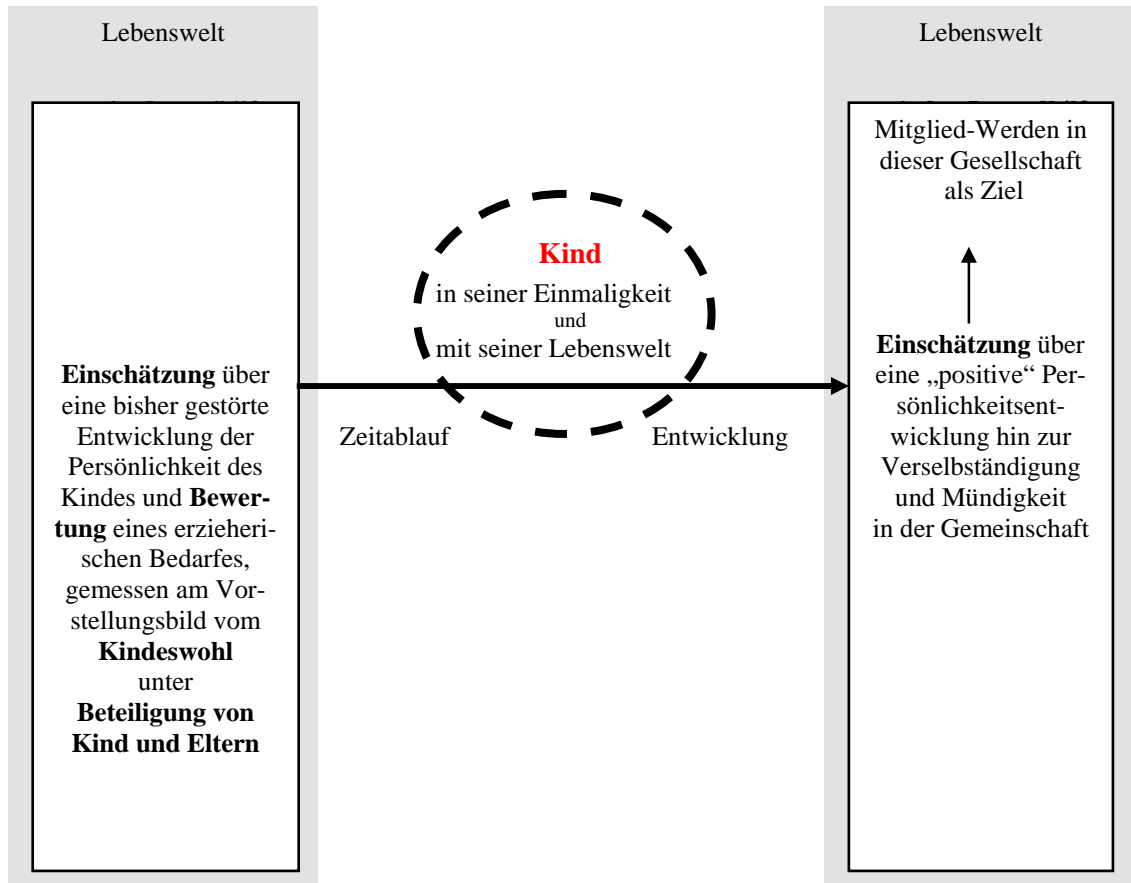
Lebenswelt

Einschätzung über eine bisher gestörte Entwicklung der Persönlichkeit des Kindes und Bewertung eines erzieherischen Bedarfes, gemessen am Vorstellungsbild vom Kindeswohl unter Beteiligung von Kind und Eltern

Kind
in seiner Einmaligkeit
und
mit seiner Lebenswelt

Zeitablauf

Entwicklung

Lebenswelt

Mitglied-Werden in dieser Gesellschaft als Ziel

Einschätzung über eine „positive" Persönlichkeitsentwicklung hin zur Verselbständigung und Mündigkeit in der Gemeinschaft